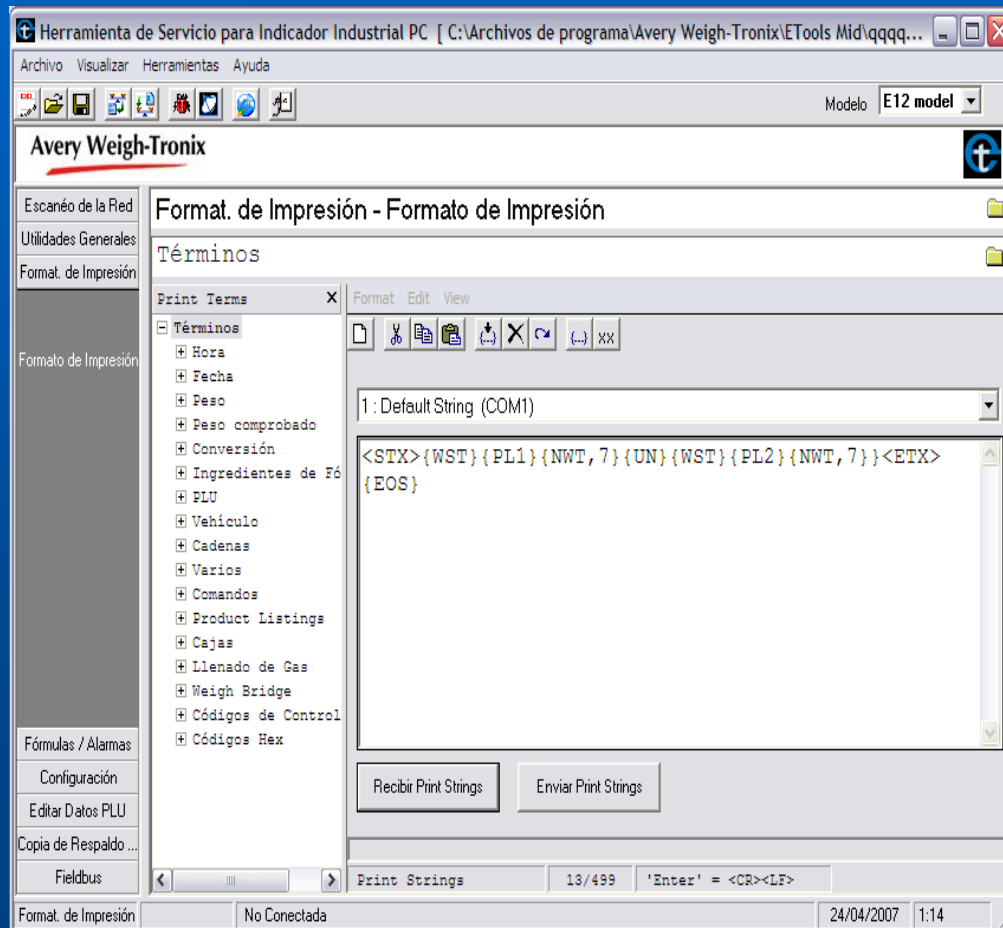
Herramienta de Servicio para Indicador Industrial PC [ C:\Archivos de programa\Avery Weigh-Tronix\ETools Mid\qqqq...

Archivo Visualizar Herramientas Ayuda

Modelo E12 model

Avery Weigh-Tronix

Escanéo de la Red
Utilidades Generales
Format. de Impresión
Formato de Impresión

Fórmulas / Alarmas
Configuración
Editar Datos PLU
Copia de Respaldo ...
Fieldbus

Format. de Impresión - Formato de Impresión

Términos

Print Terms

Términos
Hora
Fecha
Peso
Peso comprobado
Conversión
Ingredientes de Fó
PLU
Vehículo
Cadenas
Varios
Comandos
Product Listings
Cajas
Llenado de Gas
Weigh Bridge
Códigos de Control
Códigos Hex

Format Edit View

{...} XX

1 : Default String (COM1)

<STX>{WST}{PL1}{NWT,7}{UN}{WST}{PL2}{NWT,7}}<ETX>
{EOS}

Recibir Print Strings
Enviar Print Strings

Print Strings | 13/499 | 'Enter' = <CR><LF>

Format. de Impresión | No Conectada | 24/04/2007 | 1:14